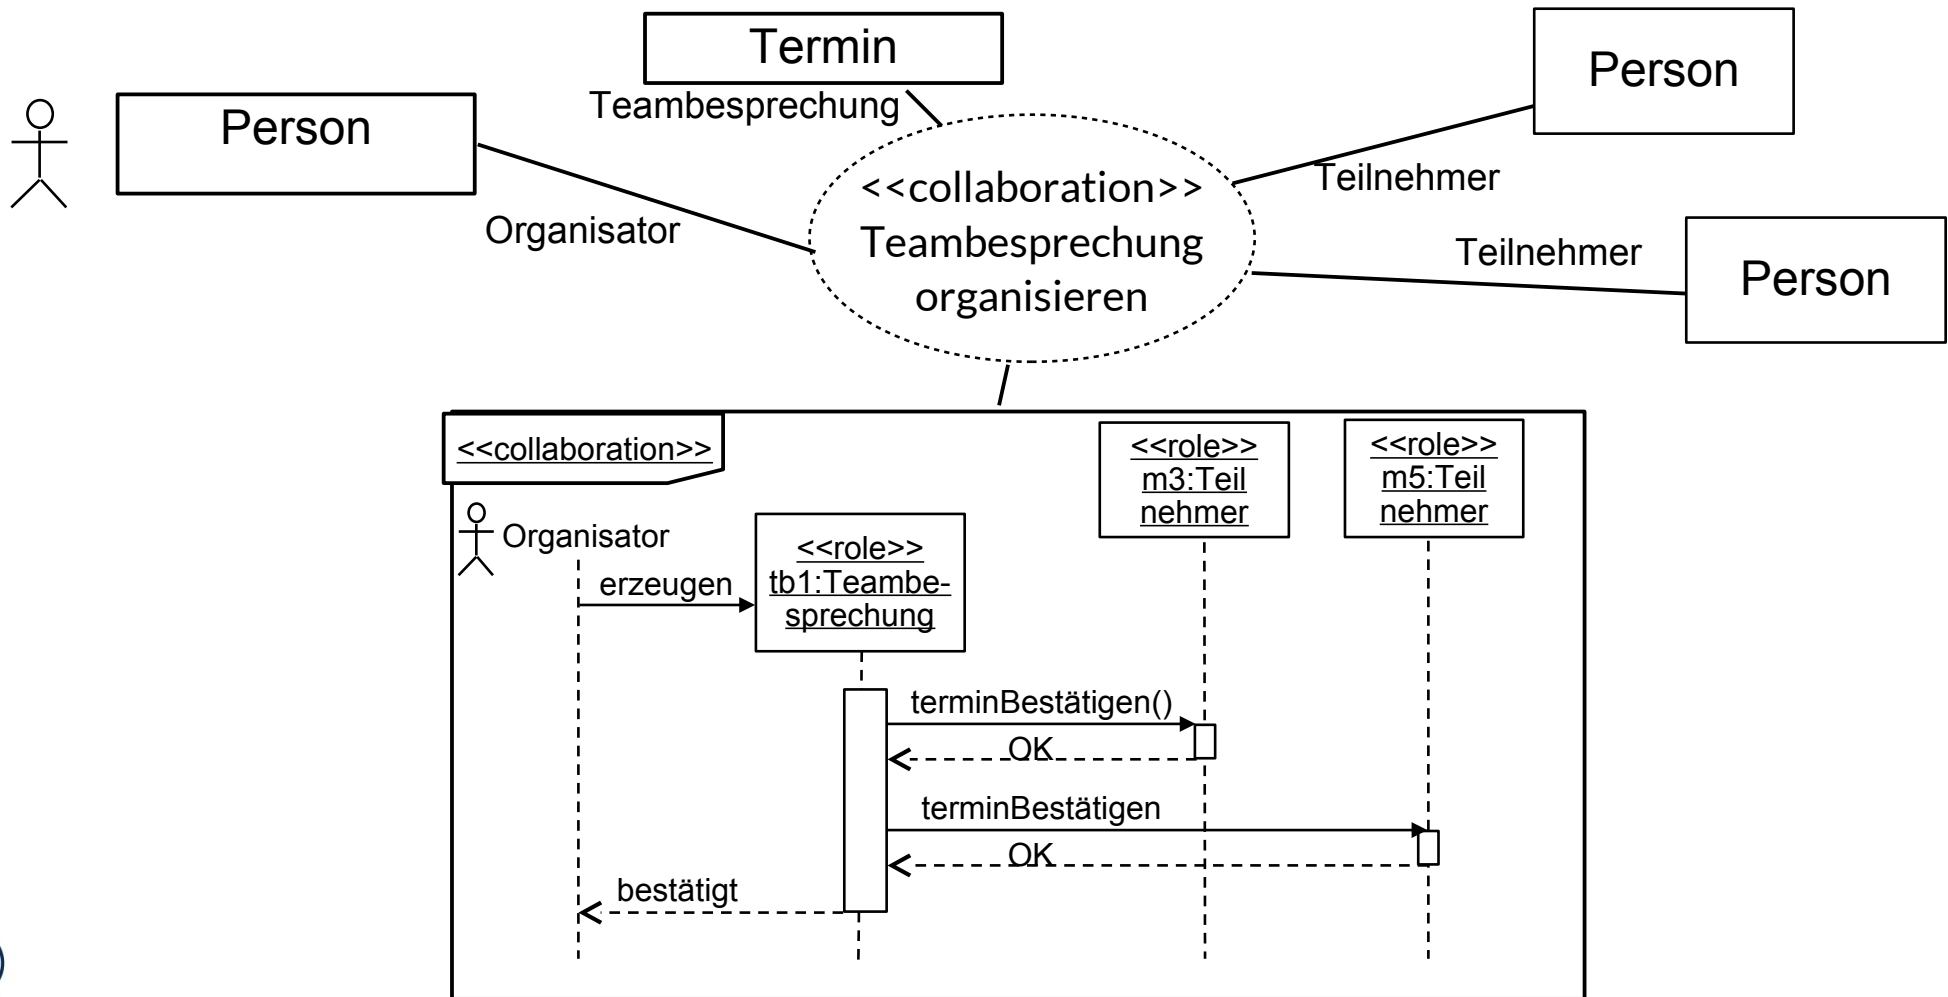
Termin

Teambesprechung

Person

Person

Organisator

<<collaboration>>
Teambesprechung
organisieren

Teilnehmer

Teilnehmer

Person

<<collaboration>>

<<role>>
m3:Teil
nehmer

<<role>>
m5:Teil
nehmer

Organisator

<<role>>
tb1:Teambesprechung

erzeugen

terminBestätigen()

OK

terminBestätigen

OK

bestätigt